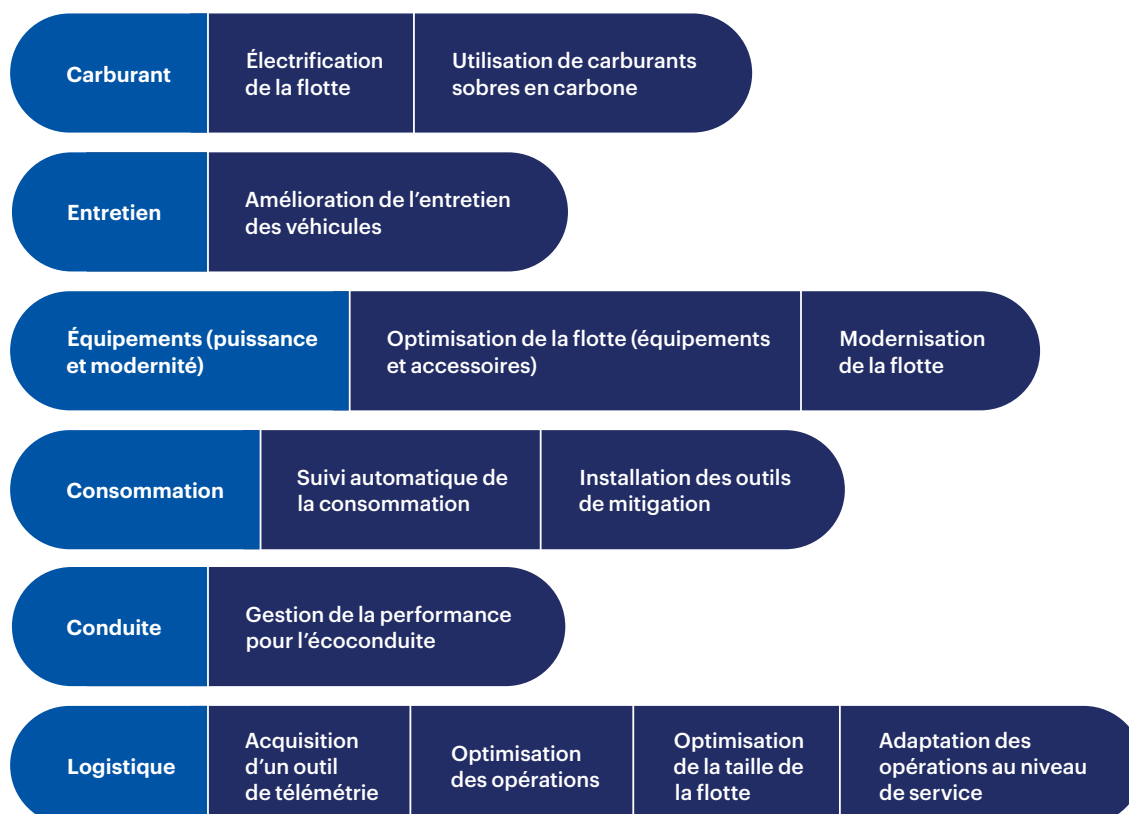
Carburant
Électrification de la flotte
Utilisation de carburants sobres en carbone

Entretien
Amélioration de l'entretien des véhicules

Équipements (puissance et modernité)
Optimisation de la flotte (équipements et accessoires)
Modernisation de la flotte

Consommation
Suivi automatique de la consommation
Installation des outils de mitigation

Conduite
Gestion de la performance pour l'écoconduite

Logistique
Acquisition d'un outil de télémétrie
Optimisation des opérations
Optimisation de la taille de la flotte
Adaptation des opérations au niveau de service